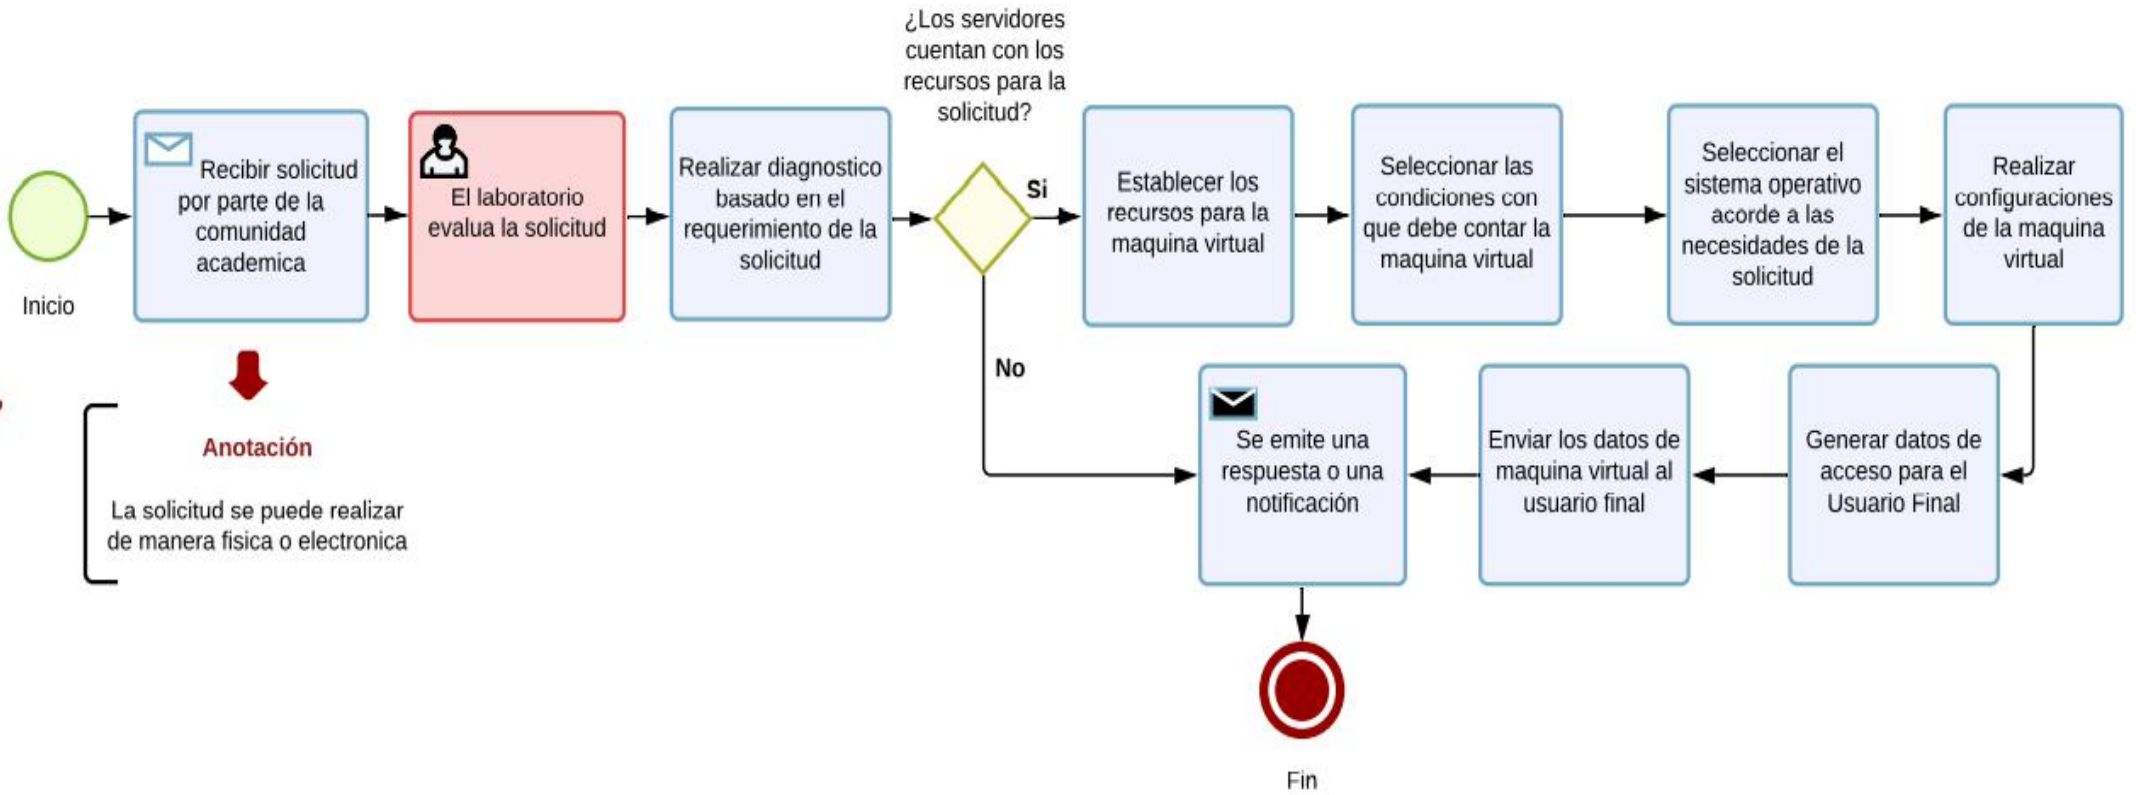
Inicio

Recibir solicitud por parte de la comunidad academica

El laboratorio evalua la solicitud

Realizar diagnostico basado en el requerimiento de la solicitud

¿Los servidores cuentan con los recursos para la solicitud?

Si

Establecer los recursos para la maquina virtual

Seleccionar las condiciones con que debe contar la maquina virtual

Seleccionar el sistema operativo acorde a las necesidades de la solicitud

Realizar configuraciones de la maquina virtual

No

Generar datos de acceso para el Usuario Final

Enviar los datos de maquina virtual al usuario final

Se emite una respuesta o una notificación

Fin

Anotación

La solicitud se puede realizar de manera fisica o electronica